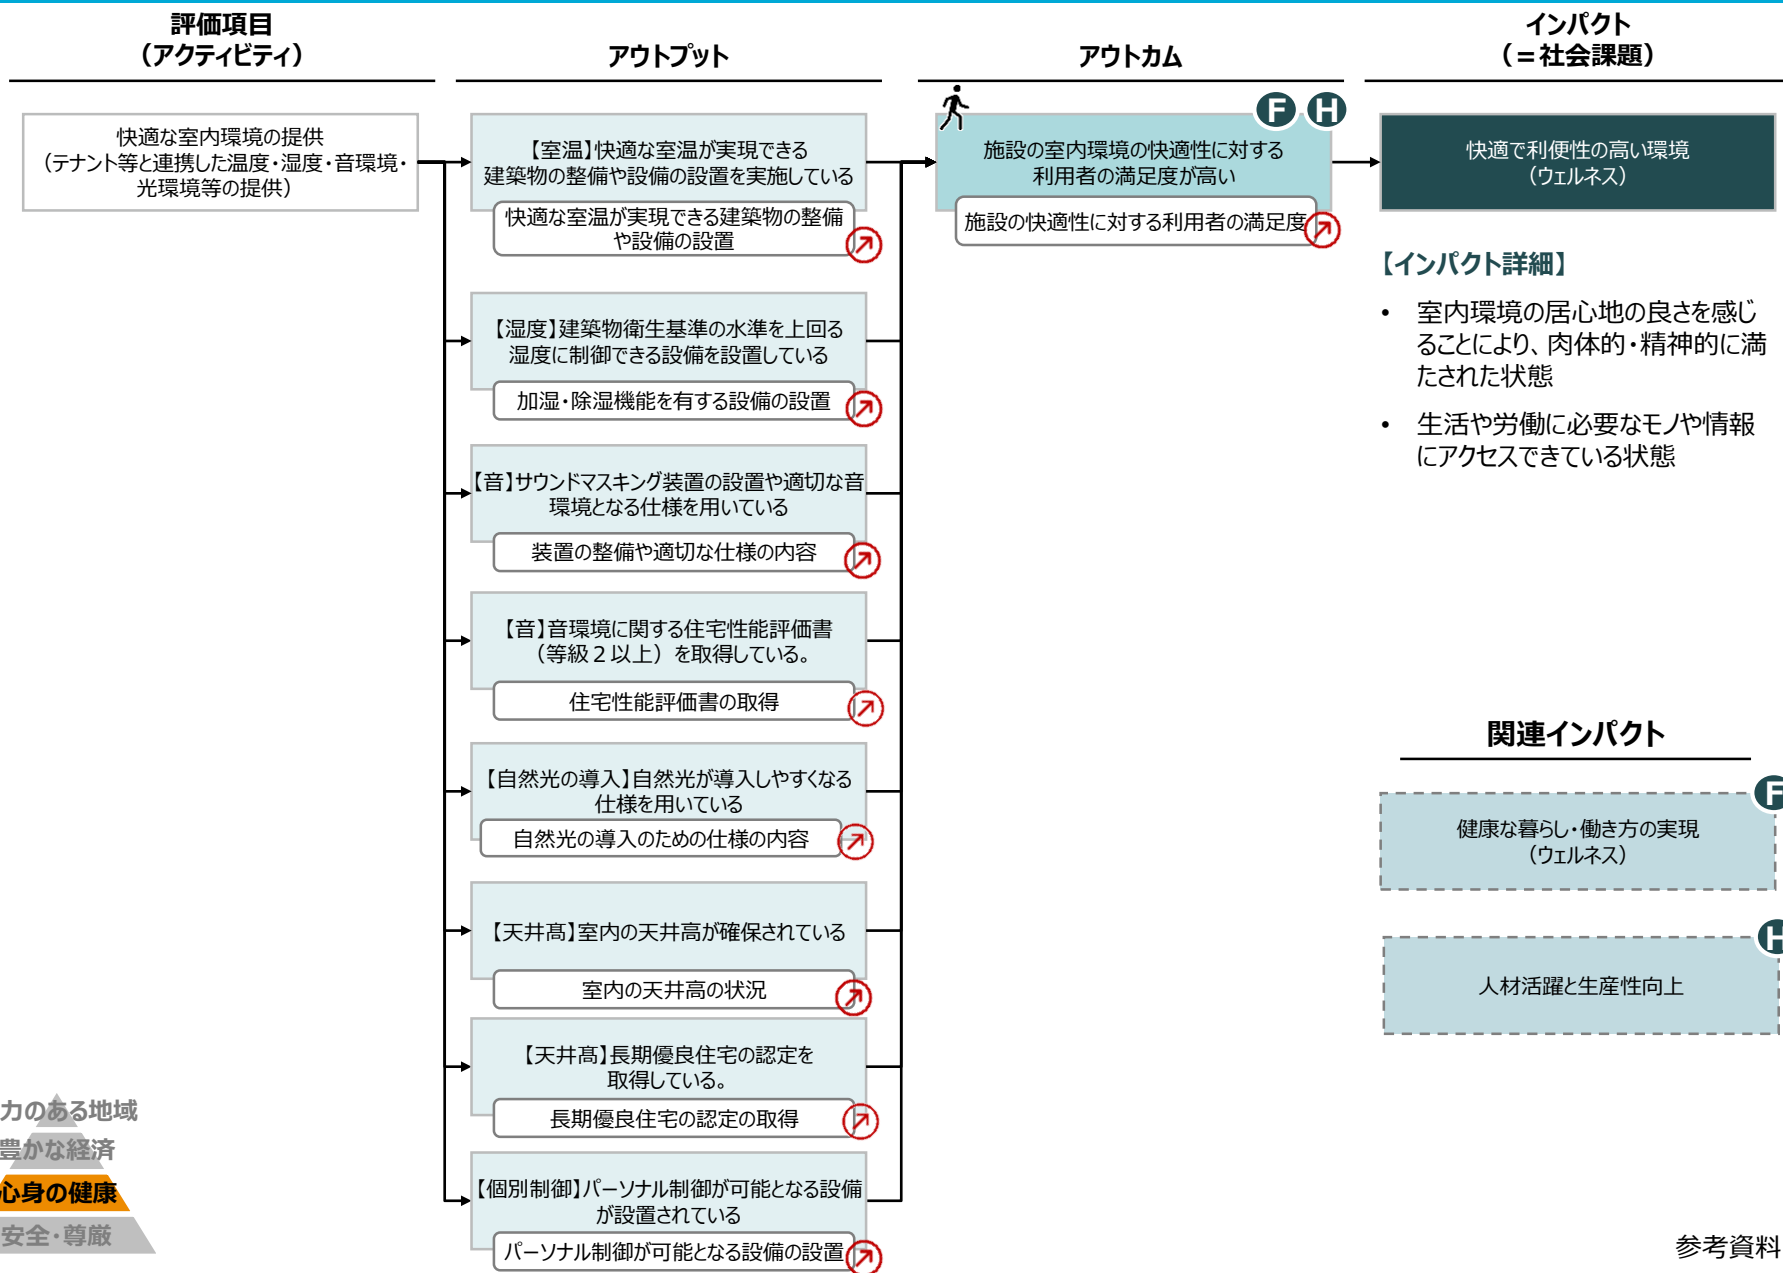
評価項目
（アクティビティ）

アウトプット

アウトカム

インパクト
（＝社会課題）

快適な室内環境の提供
（テナント等と連携した温度・湿度・音環境・光環境等の提供）

【室温】快適な室温が実現できる建築物の整備や設備の設置を実施している

快適な室温が実現できる建築物の整備や設備の設置

【湿度】建築物衛生基準の水準を上回る湿度に制御できる設備を設置している

加湿・除湿機能を有する設備の設置

【音】サウンドマスキング装置の設置や適切な音環境となる仕様を用いている

装置の整備や適切な仕様の内容

【音】音環境に関する住宅性能評価書（等級２以上）を取得している。

住宅性能評価書の取得

【自然光の導入】自然光が導入しやすくなる仕様を用いている

自然光の導入のための仕様の内容

【天井高】室内の天井高が確保されている

室内の天井高の状況

【天井高】長期優良住宅の認定を取得している。

長期優良住宅の認定の取得

【個別制御】パーソナル制御が可能となる設備が設置されている

パーソナル制御が可能となる設備の設置

F H

施設の室内環境の快適性に対する利用者の満足度が高い

施設の快適性に対する利用者の満足度

快適で利便性の高い環境
（ウェルネス）

【インパクト詳細】

• 室内環境の居心地の良さを感じることにより、肉体的・精神的に満たされた状態

• 生活や労働に必要なモノや情報にアクセスできている状態

関連インパクト

F

健康な暮らし・働き方の実現
（ウェルネス）

H

人材活躍と生産性向上

力のある地域
豊かな経済
心身の健康
安全・尊厳

参考資料